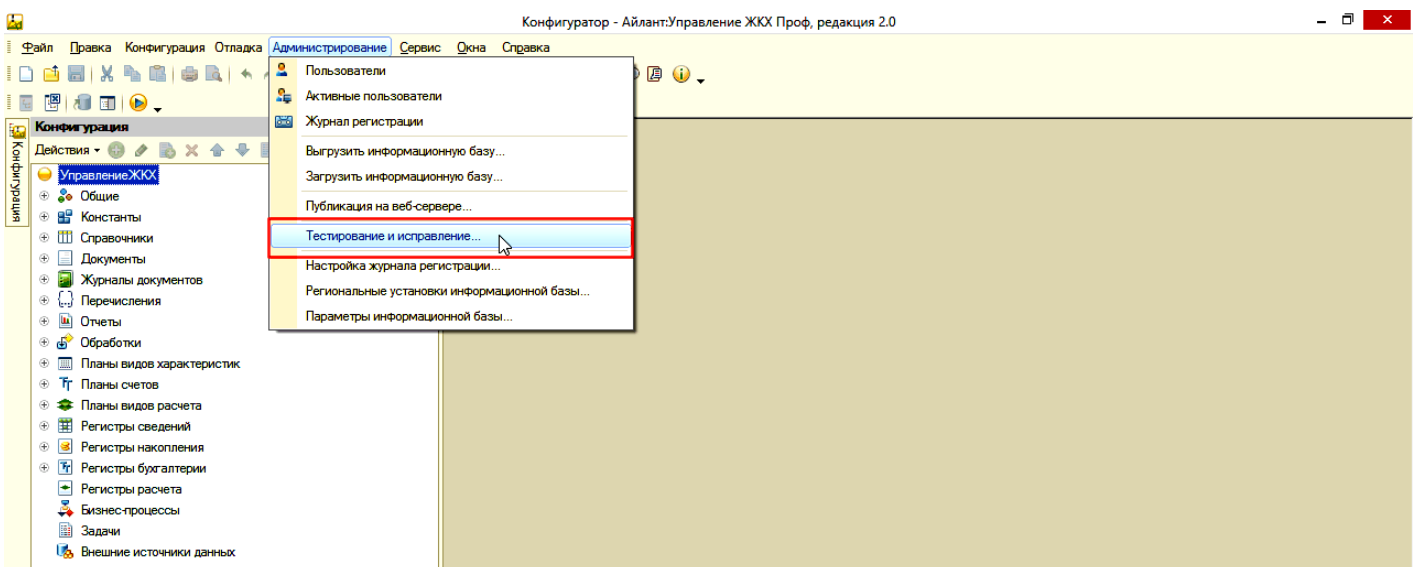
Конфигуратор - Айлант:Управление ЖКХ Проф, редакция 2.0

Файл Правка Конфигурация Отладка Администрирование Сервис Окна Справка

Конфигурация

Конфигурация

Действия

УправлениеЖКХ
Общие
Константы
Справочники
Документы
Журналы документов
Перечисления
Отчеты
Обработки
Планы видов характеристик
Планы счетов
Планы видов расчета
Регистры сведений
Регистры накопления
Регистры бухгалтерии
Регистры расчета
Бизнес-процессы
Задачи
Внешние источники данных

Пользователи
Активные пользователи
Журнал регистрации
Выгрузить информационную базу...
Загрузить информационную базу...
Публикация на веб-сервере...
Тестирование и исправление...
Настройка журнала регистрации...
Региональные установки информационной базы...
Параметры информационной базы...